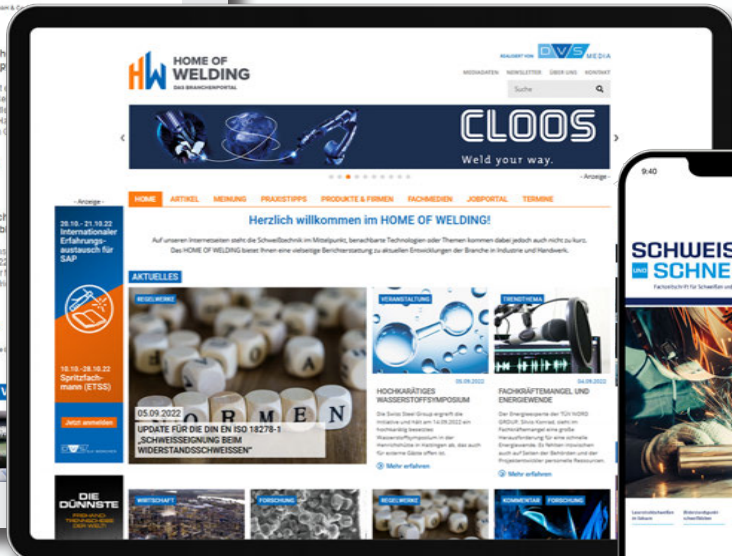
HOME OF WELDING
DAS BRANCHENPORTAL

REALISIERT VON DVS MEDIA

MEDIADATEN NEWSLETTER ÜBER UNS KONTAKT

Suche

CLOOS
Weld your way.

- Anzeige -

HOME ARTIKEL MEINUNG PRAXISTIPPS PRODUKTE & FIRMEN FACHMEDIEN JOBPORTAL TERMINE

Herzlich willkommen im HOME OF WELDING!

Auf unseren Internetseiten steht die Schweißtechnik im Mittelpunkt, benachbarte Technologien oder Themen kommen dabei jedoch auch nicht zu kurz. Das HOME OF WELDING bietet Ihnen eine vielseitige Berichterstattung zu aktuellen Entwicklungen der Branche in Industrie und Handwerk.

- Anzeige -

20.10.–21.10.22 Internationaler Erfahrungsaustausch für SAP

10.10.–28.10.22 Spritzfachmann (ETSS)

Jetzt anmelden

AKTUELLES

REGELWERKE

NORMEN

05.09.2022
UPDATE FÜR DIE DIN EN ISO 18278-1 „SCHWEISSEIGNUNG BEIM WIDERSTANDSSCHWEISSEN"

VERANSTALTUNG
05.09.2022
HOCHKARÄTIGES WASSERSTOFFSYMPOSIUM
Die Swiss Steel Group ergreift die Initiative und hält am 14.09.2022 ein hochkarätig besetztes Wasserstoffsymposium in der Henrichshütte in Hattingen ab, das auch für externe Gäste offen ist.
Mehr erfahren

TRENDTHEMA
04.09.2022
FACHKRÄFTEMANGEL UND ENERGIEWENDE
Die Energieexperte der TÜV NORD GROUP, Silvio Konrad, sieht im Fachkräftemangel eine große Herausforderung für eine schnelle Energiewende. Es fehlen insbesondere auch auf Seiten der Behörden und der Projektentwickler personelle Ressourcen.
Mehr erfahren

DIE DÜNNSTE
TRENNSCHEIBE DER WELT

WIRTSCHAFT
FORSCHUNG
REGELWERKE
KOMMENTAR FORSCHUNG

9:40
SCHWEIS
UND SCHNE
Fachzeitschrift für Schweißen und